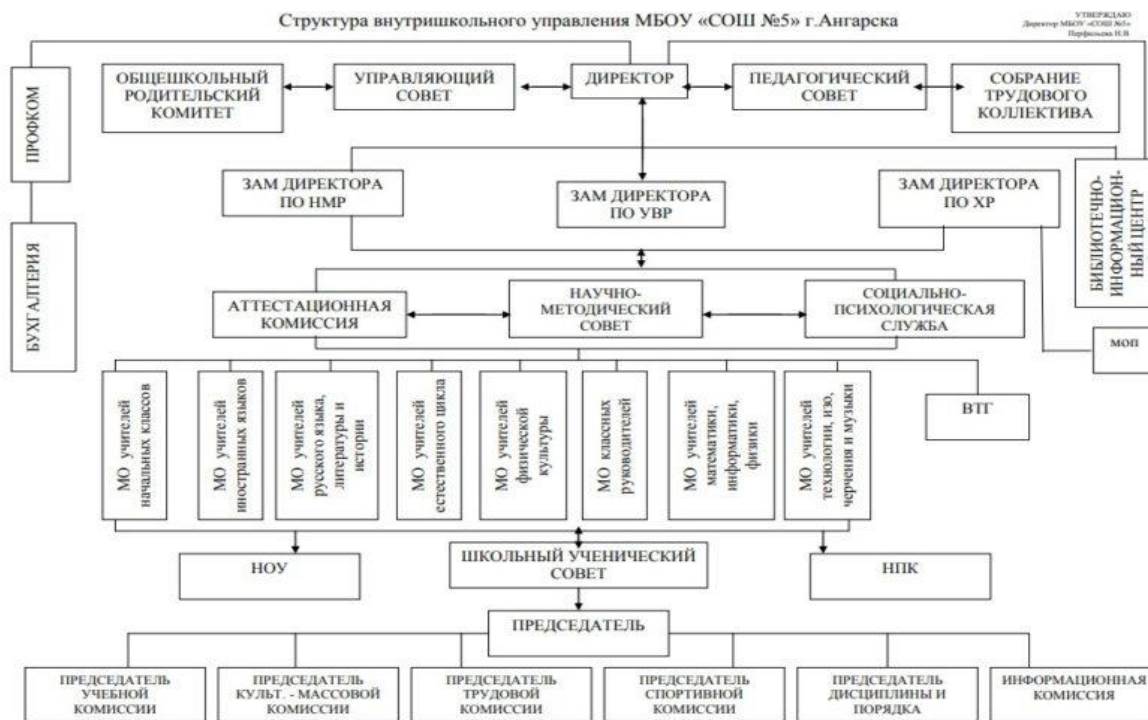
Структура внутришкольного управления МБОУ «СОШ №5» г.Ангарска

УТВЕРЖДАЮ
Директор МБОУ «СОШ №5»
Перфильева Н.В

ПРОФКОМ

БУХГАЛТЕРИЯ

ОБЩЕШКОЛЬНЫЙ РОДИТЕЛЬСКИЙ КОМИТЕТ

УПРАВЛЯЮЩИЙ СОВЕТ

ДИРЕКТОР

ПЕДАГОГИЧЕСКИЙ СОВЕТ

СОБРАНИЕ ТРУДОВОГО КОЛЛЕКТИВА

БИБЛИОТЕЧНО-ИНФОРМАЦИОННЫЙ ЦЕНТР

ЗАМ ДИРЕКТОРА ПО НМР

ЗАМ ДИРЕКТОРА ПО УВР

ЗАМ ДИРЕКТОРА ПО ХР

АТТЕСТАЦИОННАЯ КОМИССИЯ

НАУЧНО-МЕТОДИЧЕСКИЙ СОВЕТ

СОЦИАЛЬНО-ПСИХОЛОГИЧЕСКАЯ СЛУЖБА

МОП

МО учителей начальных классов

МО учителей иностранных языков

МО учителей русского языка, литературы и истории

МО учителей естественного цикла

МО учителей физической культуры

МО классных руководителей

МО учителей математики, информатики, физики

МО учителей технологии, изо, черчения и музыки

ВТГ

НОУ

ШКОЛЬНЫЙ УЧЕНИЧЕСКИЙ СОВЕТ

НПК

ПРЕДСЕДАТЕЛЬ

ПРЕДСЕДАТЕЛЬ УЧЕБНОЙ КОМИССИИ

ПРЕДСЕДАТЕЛЬ КУЛЬТ. - МАССОВОЙ КОМИССИИ

ПРЕДСЕДАТЕЛЬ ТРУДОВОЙ КОМИССИИ

ПРЕДСЕДАТЕЛЬ СПОРТИВНОЙ КОМИССИИ

ПРЕДСЕДАТЕЛЬ ДИСЦИПЛИНЫ И ПОРЯДКА

ИНФОРМАЦИОННАЯ КОМИССИЯ